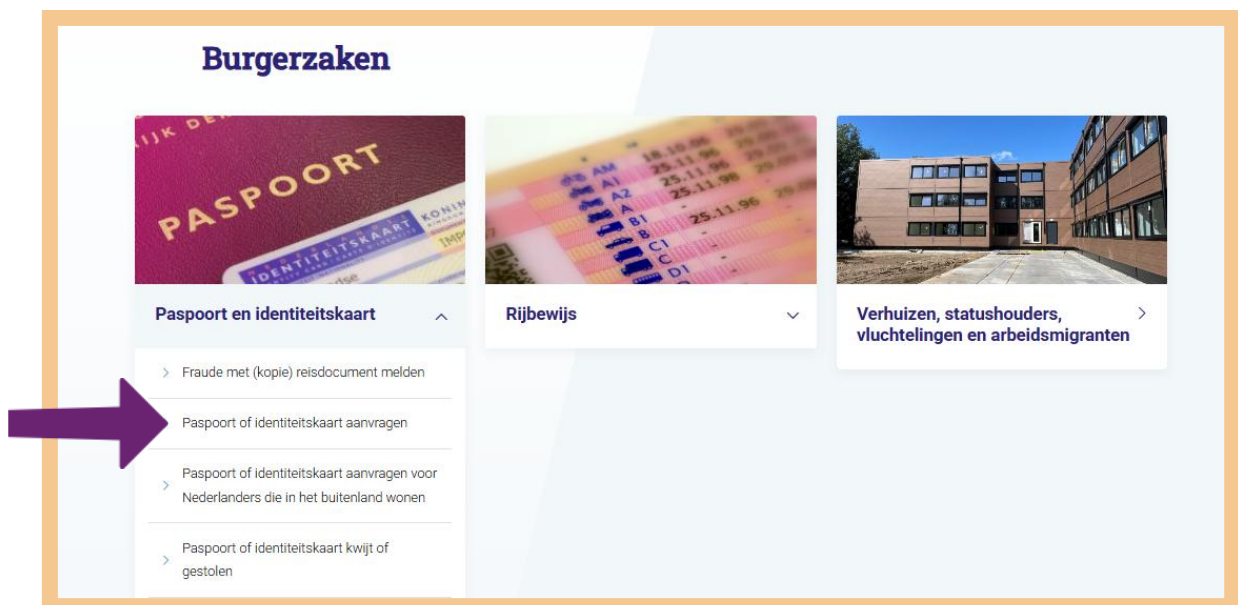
Burgerzaken

PASPOORT

IDENTITEITSKAART

Paspoort en identiteitskaart

Fraude met (kopie) reisdocument melden

Paspoort of identiteitskaart aanvragen

Paspoort of identiteitskaart aanvragen voor Nederlanders die in het buitenland wonen

Paspoort of identiteitskaart kwijt of gestolen

AM A1 A2 A B1 B C1 C D1

25.11.96

Rijbewijs

Verhuizen, statushouders, vluchtelingen en arbeidsmigranten